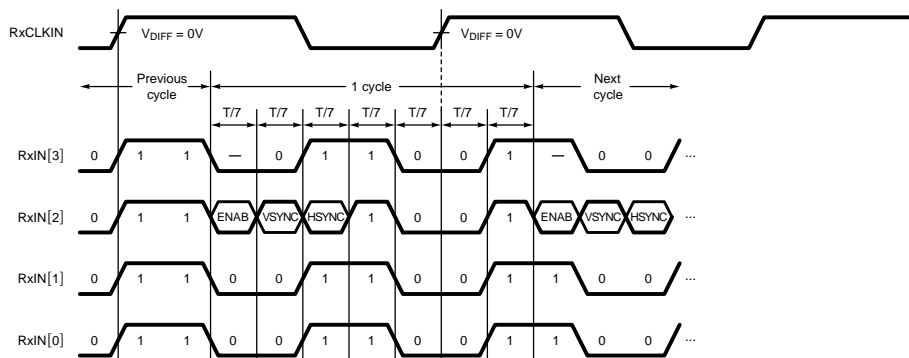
RxCLKIN

$V_{DIFF}$ = 0V

$V_{DIFF}$ = 0V

Previous cycle

1 cycle

Next cycle

T/7 T/7 T/7 T/7 T/7 T/7 T/7

RxIN[3] 0 1 1 — 0 1 1 0 0 1 — 0 0 ...

RxIN[2] 0 1 1 ENAB VSYNC HSYNC 1 0 0 1 ENAB VSYNC HSYNC ...

RxIN[1] 0 1 1 0 0 1 1 0 0 1 1 0 0 ...

RxIN[0] 0 1 1 0 0 1 1 0 0 1 1 0 0 ...